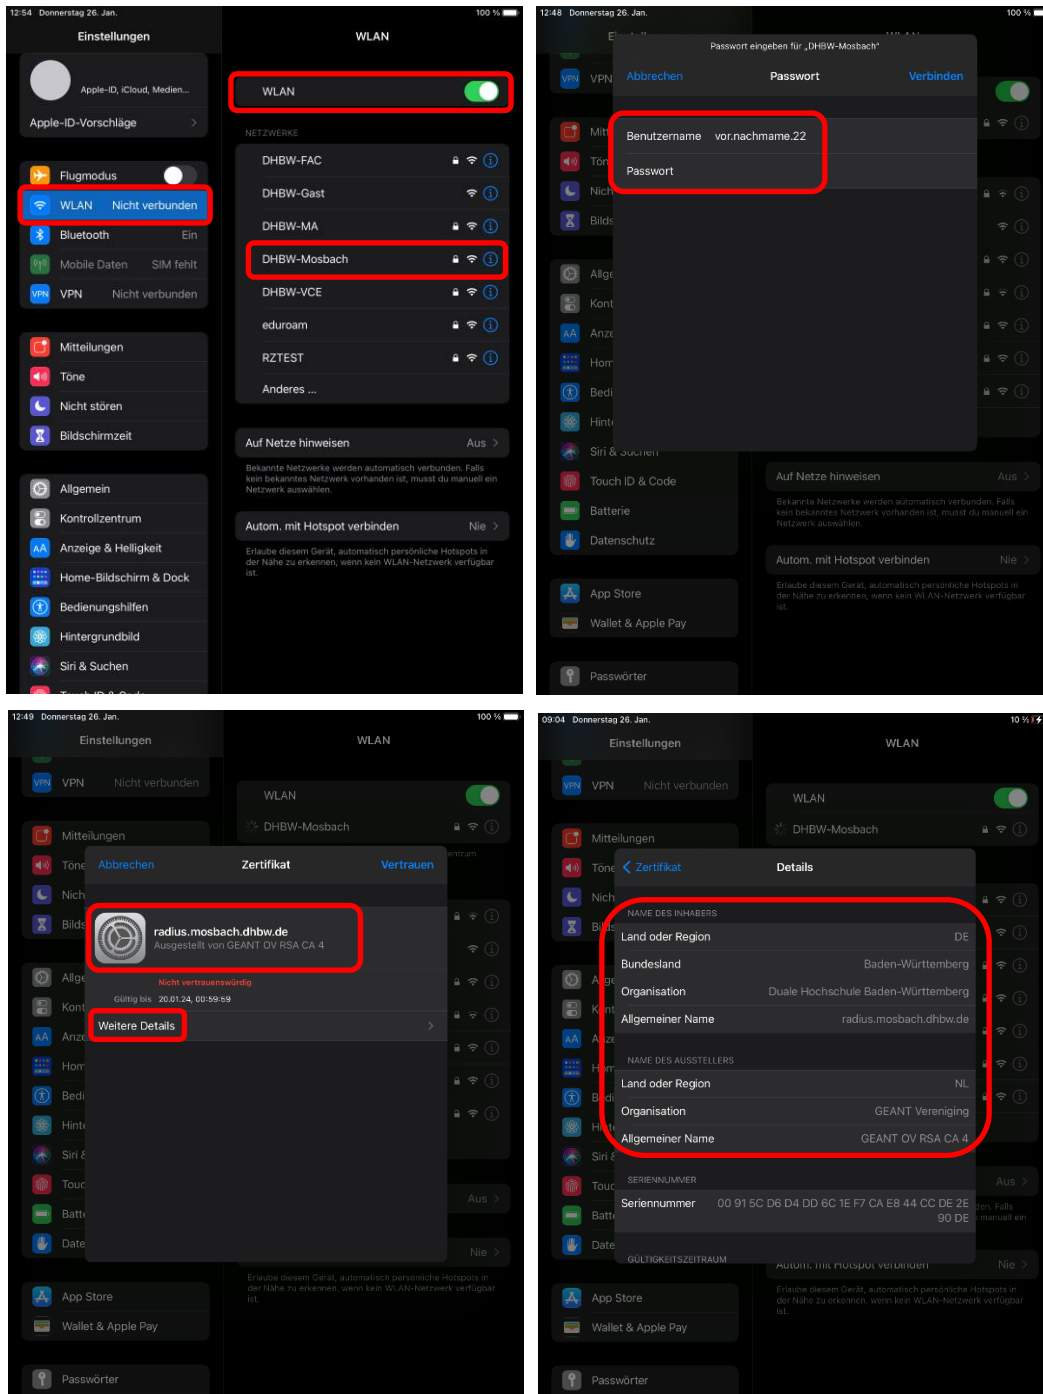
12:54 Donnerstag 26. Jan.

100 %

Einstellungen

Apple-ID, iCloud, Medien...

Apple-ID-Vorschläge

Flugmodus

WLAN Nicht verbunden

Bluetooth Ein

Mobile Daten SIM fehlt

VPN Nicht verbunden

Mitteilungen

Töne

Nicht stören

Bildschirmzeit

Allgemein

Kontrollzentrum

Anzeige & Helligkeit

Home-Bildschirm & Dock

Bedienungshilfen

Hintergrundbild

Siri & Suchen

WLAN

WLAN

NETZWERKE

DHBW-FAC

DHBW-Gast

DHBW-MA

DHBW-Mosbach

DHBW-VCE

eduroam

RZTEST

Anderes ...

Auf Netze hinweisen Aus

Bekannte Netzwerke werden automatisch verbunden. Falls kein bekanntes Netzwerk vorhanden ist, musst du manuell ein Netzwerk auswählen.

Autom. mit Hotspot verbinden Nie

Erlaube diesem Gerät, automatisch persönliche Hotspots in der Nähe zu erkennen, wenn kein WLAN-Netzwerk verfügbar ist.

12:48 Donnerstag 26. Jan.

100 %

Passwort eingeben für „DHBW-Mosbach"

Abbrechen Passwort Verbinden

Benutzername vor.nachname.22

Passwort

VPN

Touch ID & Code

Batterie

Datenschutz

App Store

Wallet & Apple Pay

Passwörter

Auf Netze hinweisen Aus

Bekannte Netzwerke werden automatisch verbunden. Falls kein bekanntes Netzwerk vorhanden ist, musst du manuell ein Netzwerk auswählen.

Autom. mit Hotspot verbinden Nie

Erlaube diesem Gerät, automatisch persönliche Hotspots in der Nähe zu erkennen, wenn kein WLAN-Netzwerk verfügbar ist.

12:49 Donnerstag 26. Jan.

100 %

Einstellungen

WLAN

VPN Nicht verbunden

WLAN

DHBW-Mosbach

Mitteilungen

Abbrechen Zertifikat Vertrauen

radius.mosbach.dhbw.de

Ausgestellt von GEANT OV RSA CA 4

Nicht vertrauenswürdig

Gültig bis 20.01.24, 00:59:59

Weitere Details

Aus

Nie

Erlaube diesem Gerät, automatisch persönliche Hotspots in der Nähe zu erkennen, wenn kein WLAN-Netzwerk verfügbar ist.

App Store

Wallet & Apple Pay

Passwörter

09:04 Donnerstag 26. Jan.

10 %

Einstellungen

WLAN

VPN Nicht verbunden

WLAN

DHBW-Mosbach

Mitteilungen

Zertifikat Details

NAME DES INHABERS

Land oder Region DE

Bundesland Baden-Württemberg

Organisation Duale Hochschule Baden-Württemberg

Allgemeiner Name radius.mosbach.dhbw.de

NAME DES AUSSTELLERS

Land oder Region NL

Organisation GEANT Vereniging

Allgemeiner Name GEANT OV RSA CA 4

SERIENNUMMER

Seriennummer 00 91 5C D6 D4 DD 6C 1E F7 CA E8 44 CC DE 2E 90 DE

GÜLTIGKEITSZEITRAUM

Autom. mit Hotspot verbinden Nie

Erlaube diesem Gerät, automatisch persönliche Hotspots in der Nähe zu erkennen, wenn kein WLAN-Netzwerk verfügbar ist.

App Store

Wallet & Apple Pay

Passwörter